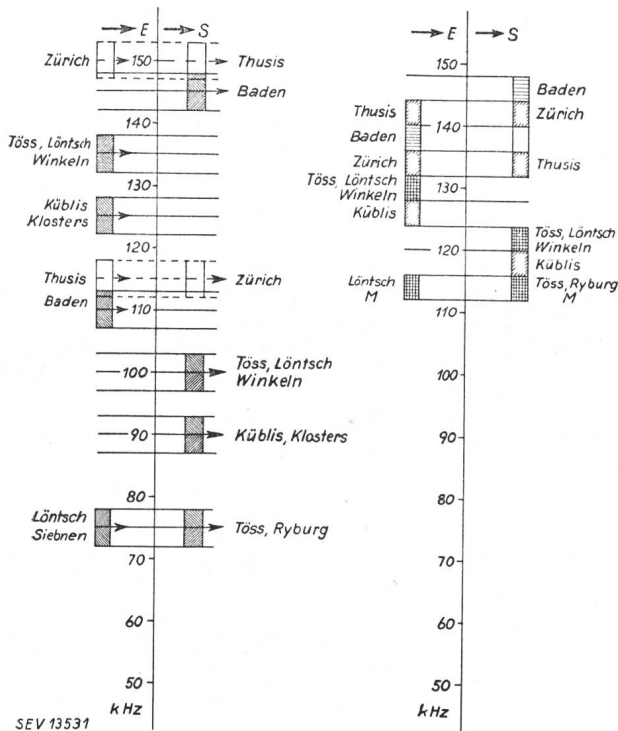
E S
Zürich 150 Thusis
Baden
140
Töss, Löntsch Winkeln
130
Küblis Klosters
120
Thusis Zürich
Baden 110
Töss, Löntsch Winkeln
100
90 Küblis, Klosters
80
Löntsch Siebnen Töss, Ryburg
70
60
50
kHz
SEV 13531

E S
150
Baden
Thusis Zürich
140
Baden
Zürich Thusis
Töss, Löntsch Winkeln
130
Küblis
Töss, Löntsch Winkeln
120
Küblis
Löntsch M Töss, Ryburg M
110
100
90
80
70
60
50
kHz